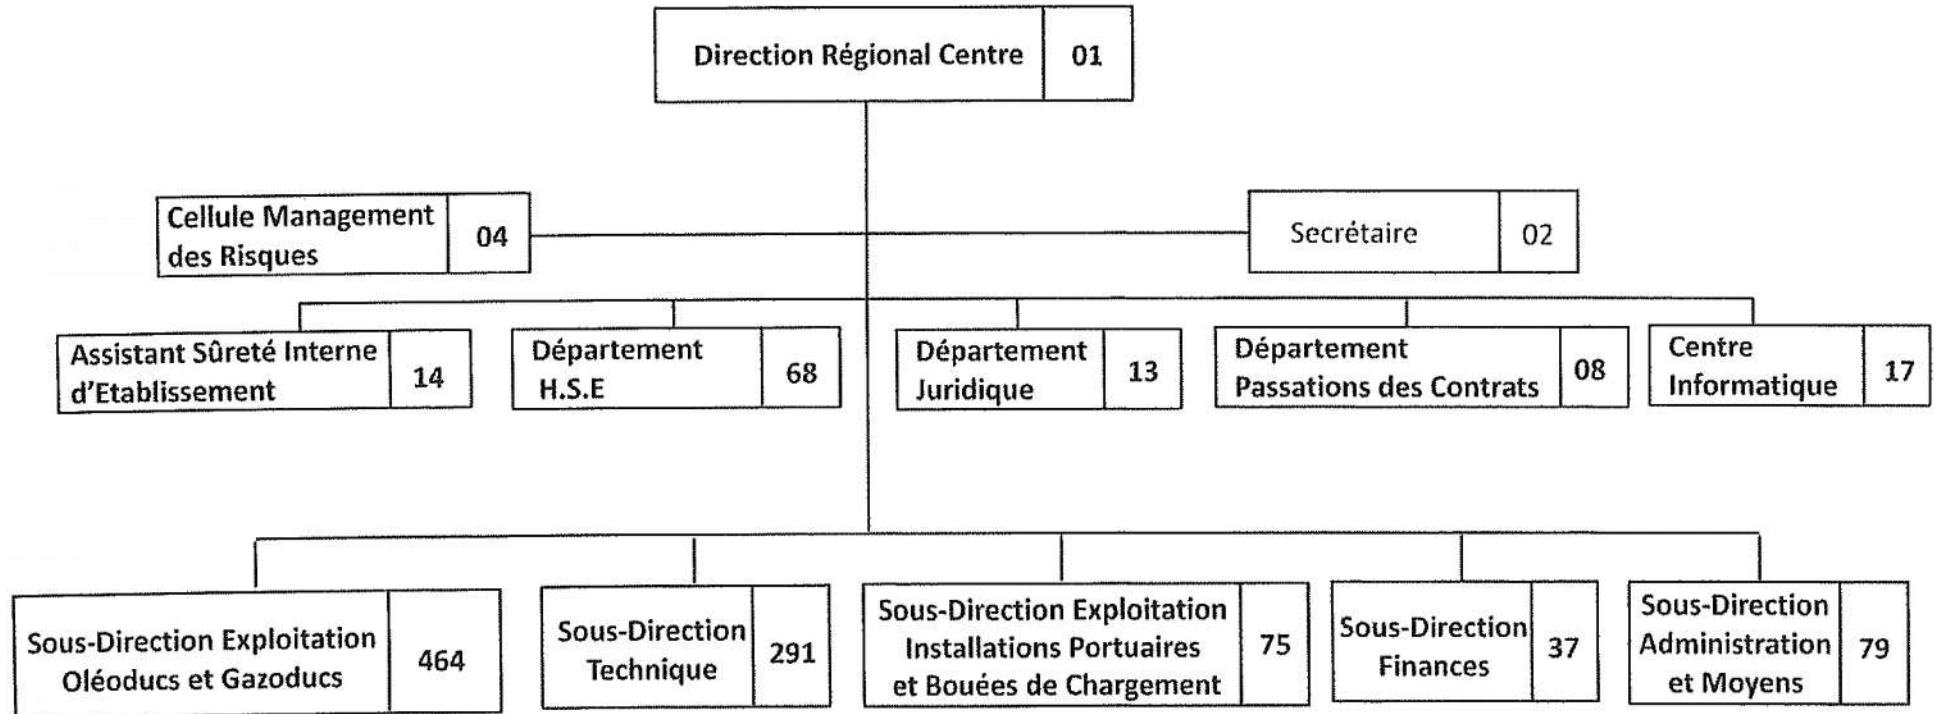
Direction Régional Centre 01

Cellule Management des Risques 04

Secrétaire 02

Assistant Sûreté Interne d'Etablissement 14

Département H.S.E 68

Département Juridique 13

Département Passations des Contrats 08

Centre Informatique 17

Sous-Direction Exploitation Oléoducs et Gazoducs 464

Sous-Direction Technique 291

Sous-Direction Exploitation Installations Portuaires et Bouées de Chargement 75

Sous-Direction Finances 37

Sous-Direction Administration et Moyens 79